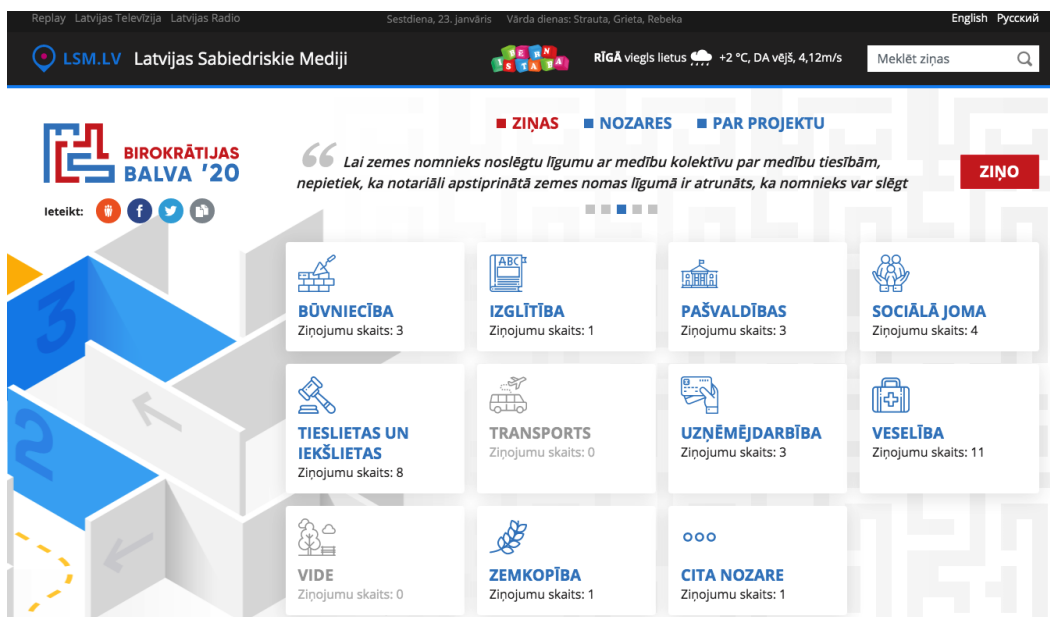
Replay Latvijas Televīzija Latvijas Radio

Sestdiena, 23. janvāris Vārda dienas: Strauta, Grieta, Rebeka

English Русский

LSM.LV Latvijas Sabiedriskie Mediji

BĒRNU ISTABA

RĪGĀ viegls lietus +2 °C, DA vējš, 4,12m/s

Meklēt ziņas

BIROKRĀTIJAS BALVA '20

Ieteikt:

ZIŅAS NOZARES PAR PROJEKTU

Lai zemes nomnieks noslēgtu līgumu ar medību kolektīvu par medību tiesībām, nepietiek, ka notariāli apstiprinātā zemes nomas līgumā ir atrunāts, ka nomnieks var slēgt

ZIŅO

ABC

BŪVNIECĪBA
Ziņojumu skaits: 3

IZGLĪTĪBA
Ziņojumu skaits: 1

PAŠVALDĪBAS
Ziņojumu skaits: 3

SOCIĀLĀ JOMA
Ziņojumu skaits: 4

TIESLIETAS UN IEKŠLIETAS
Ziņojumu skaits: 8

TRANSPORTS
Ziņojumu skaits: 0

UZŅĒMĒJDARBĪBA
Ziņojumu skaits: 3

VESELĪBA
Ziņojumu skaits: 11

VIDE
Ziņojumu skaits: 0

ZEMKOPĪBA
Ziņojumu skaits: 1

CITA NOZARE
Ziņojumu skaits: 1